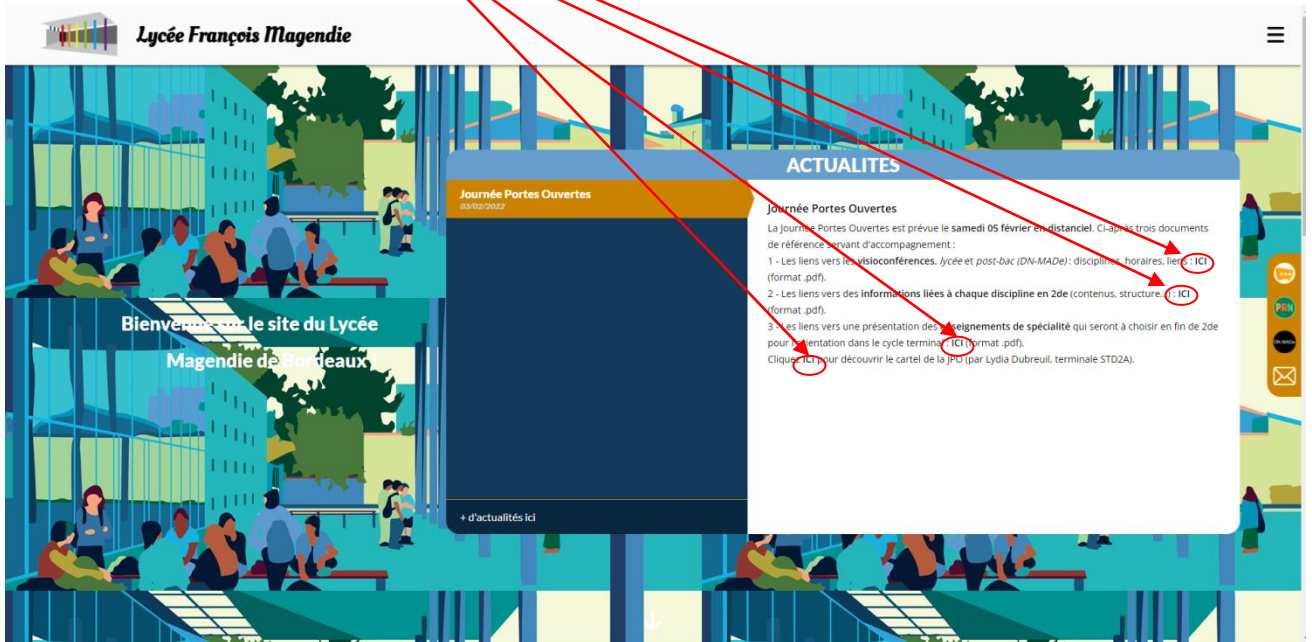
Lycée François Magendie

ACTUALITES

Journée Portes Ouvertes
03/02/2022

+ d'actualités ici

Journée Portes Ouvertes

La Journée Portes Ouvertes est prévue le **samedi 05 février en distanciel**. Ci-après trois documents de référence servant d'accompagnement :

1 - Les liens vers les **visioconférences**, *lycée* et *post-bac (DN-MADe)* : disciplines, horaires, liens : **ICI** (format .pdf).

2 - Les liens vers des **informations liées à chaque discipline en 2de** (contenus, structure...) : **ICI** (format .pdf).

3 - Les liens vers une présentation des enseignements **de spécialité** qui seront à choisir en fin de 2de pour l'orientation dans le cycle terminal : **ICI** (format .pdf).

Cliquez ICI pour découvrir le cartel de la JPO (par Lydia Dubreuil, terminale STD2A).

Bienvenue sur le site du Lycée Magendie de Bordeaux

PRN

ON MADe